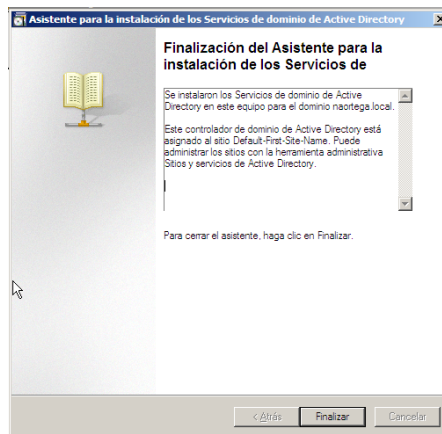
Asistente para la instalación de los Servicios de dominio de Active Directory

Finalización del Asistente para la instalación de los Servicios de

Se instalaron los Servicios de dominio de Active Directory en este equipo para el dominio naortega.local.

Este controlador de dominio de Active Directory está asignado al sitio Default-First-Site-Name. Puede administrar los sitios con la herramienta administrativa Sitios y servicios de Active Directory.

Para cerrar el asistente, haga clic en Finalizar.

< Atrás Finalizar Cancelar